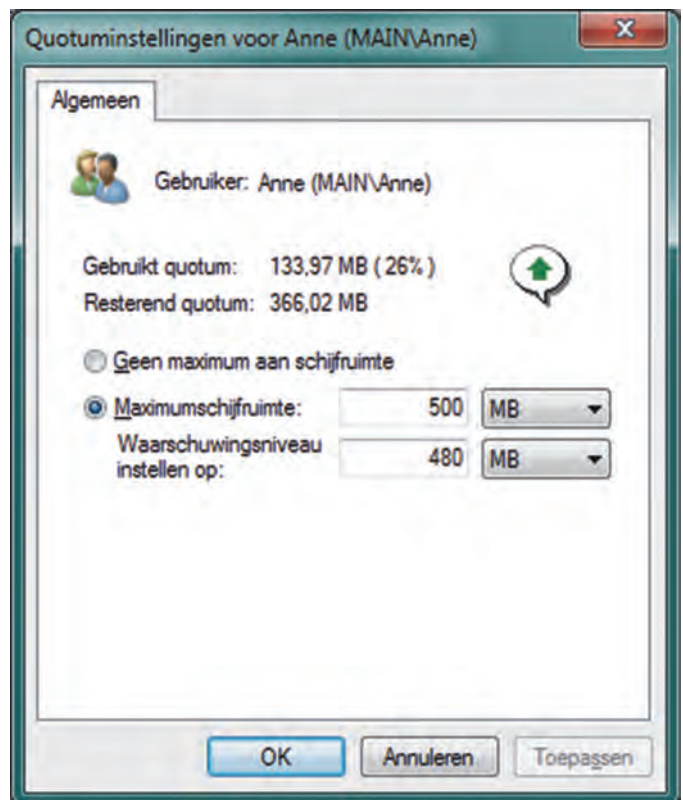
Quotuminstellingen voor Anne (MAIN\Anne)

Algemeen

Gebruiker: Anne (MAIN\Anne)

Gebruikt quotum: 133,97 MB ( 26% )
Resterend quotum: 366,02 MB

Geen maximum aan schijfruimte

Maximumschijfruimte: 500 MB

Waarschuwingsniveau instellen op: 480 MB

OK Annuleren Toepassen